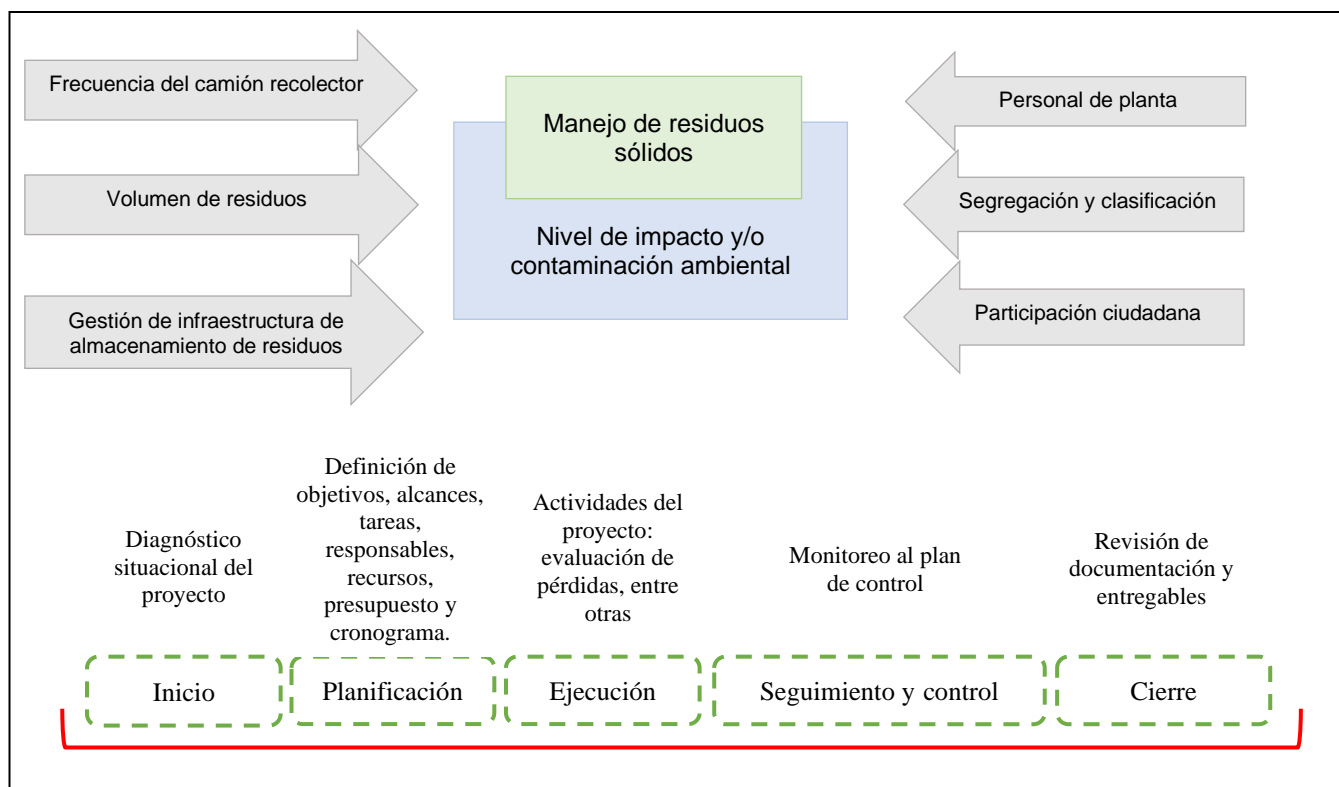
Frecuencia del camión recolector

Volumen de residuos

Gestión de infraestructura de almacenamiento de residuos

Manejo de residuos sólidos

Nivel de impacto y/o contaminación ambiental

Personal de planta

Segregación y clasificación

Participación ciudadana

Diagnóstico situacional del proyecto

Definición de objetivos, alcances, tareas, responsables, recursos, presupuesto y cronograma.

Actividades del proyecto: evaluación de pérdidas, entre otras

Monitoreo al plan de control

Revisión de documentación y entregables

Inicio

Planificación

Ejecución

Seguimiento y control

Cierre